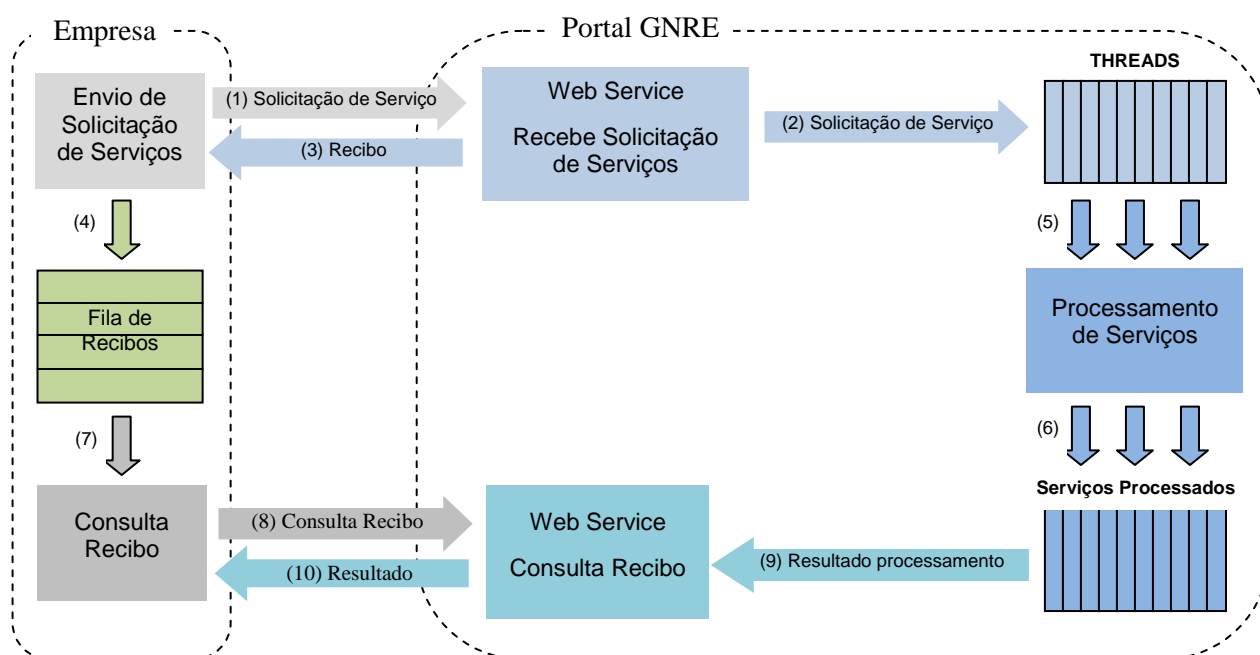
Empresa

Portal GNRE

Envio de Solicitação de Serviços

(1) Solicitação de Serviço

(3) Recibo

Web Service

Recebe Solicitação de Serviços

(2) Solicitação de Serviço

THREADS

(4)

Fila de Recibos

(5)

Processamento de Serviços

(7)

(6)

Serviços Processados

Consulta Recibo

(8) Consulta Recibo

(10) Resultado

Web Service

Consulta Recibo

(9) Resultado processamento